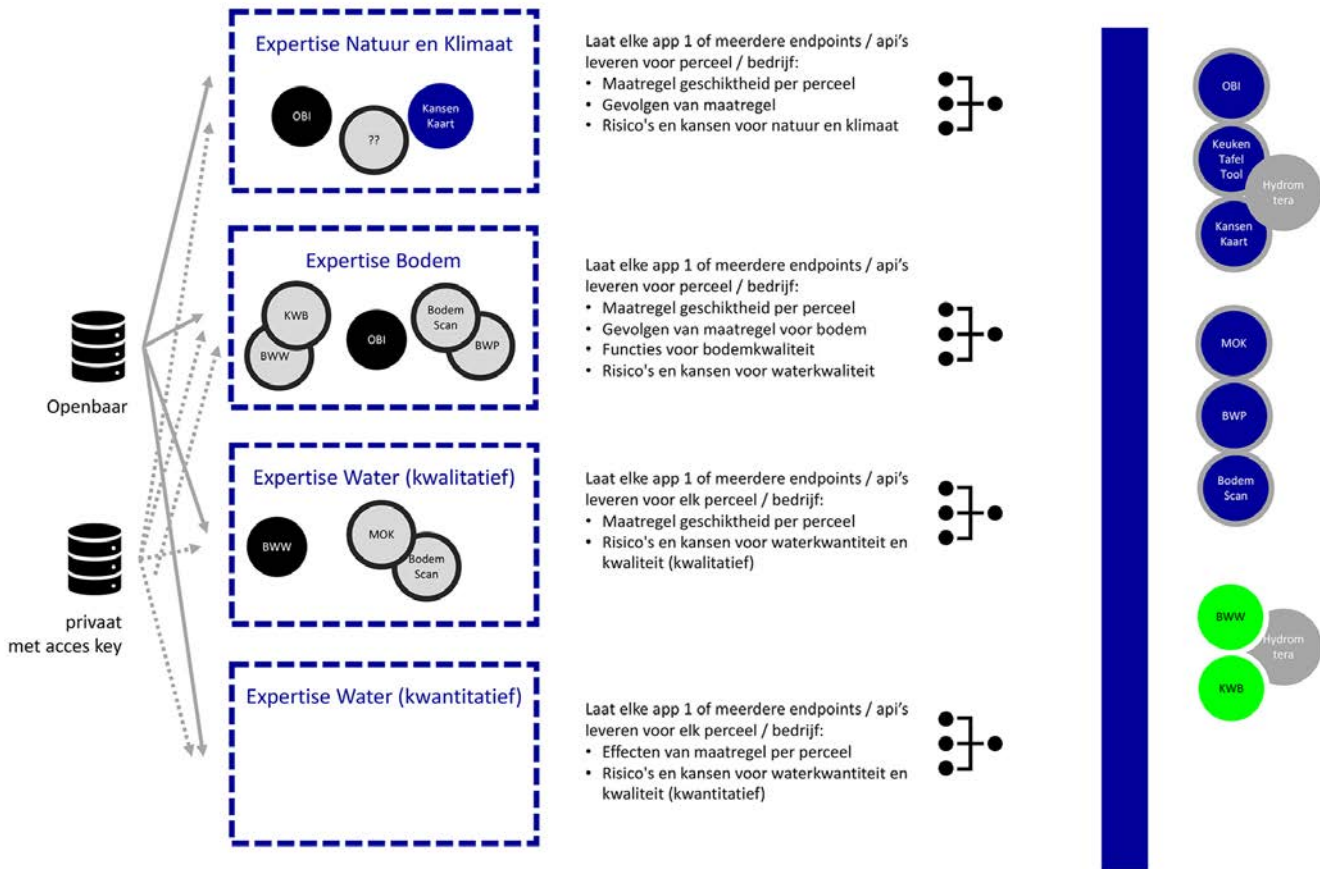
Expertise Natuur en Klimaat

OBI

??

Kansen Kaart

Laat elke app 1 of meerdere endpoints / api's leveren voor perceel / bedrijf:
• Maatregel geschiktheid per perceel
• Gevolgen van maatregel
• Risico's en kansen voor natuur en klimaat

Expertise Bodem

KWB

BWW

OBI

Bodem Scan

BWP

Laat elke app 1 of meerdere endpoints / api's leveren voor perceel / bedrijf:
• Maatregel geschiktheid per perceel
• Gevolgen van maatregel voor bodem
• Functies voor bodemkwaliteit
• Risico's en kansen voor waterkwaliteit

Openbaar

Expertise Water (kwalitatief)

BWW

MOK

Bodem Scan

Laat elke app 1 of meerdere endpoints / api's leveren voor elk perceel / bedrijf:
• Maatregel geschiktheid per perceel
• Risico's en kansen voor waterkwantiteit en kwaliteit (kwalitatief)

privaat met acces key

Expertise Water (kwantitatief)

Laat elke app 1 of meerdere endpoints / api's leveren voor elk perceel / bedrijf:
• Effecten van maatregel per perceel
• Risico's en kansen voor waterkwantiteit en kwaliteit (kwantitatief)

OBI

Keuken Tafel Tool

Hydrom tera

Kansen Kaart

MOK

BWP

Bodem Scan

BWW

Hydrom tera

KWB